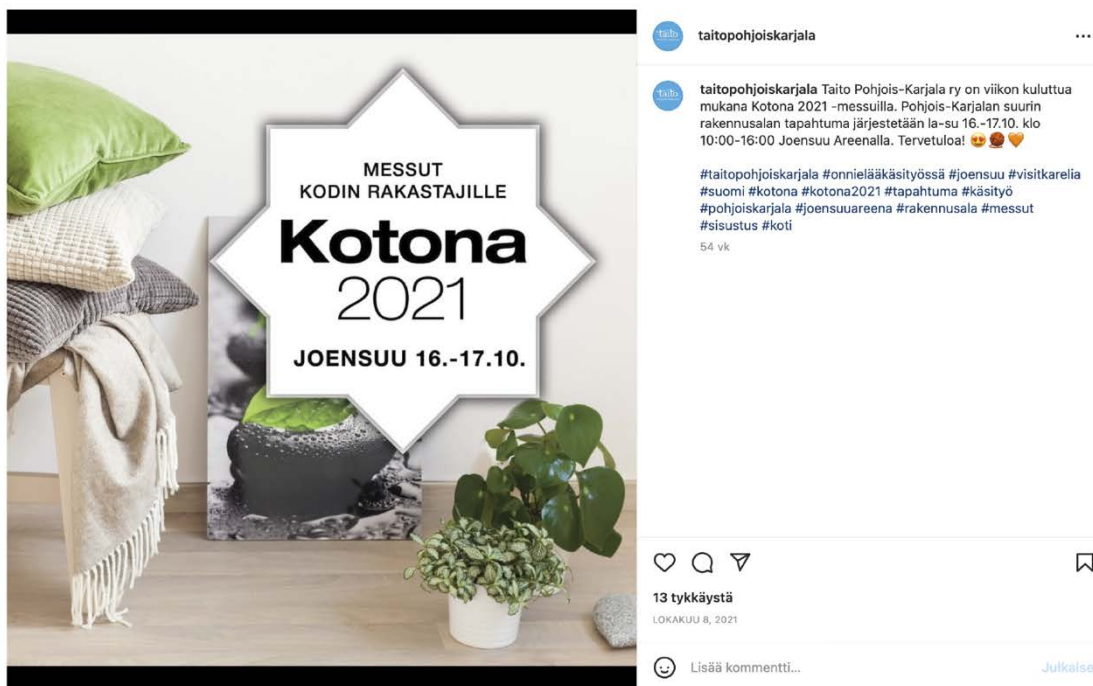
MESSUT
KODIN RAKASTAJILLE
Kotona
2021
JOENSUU 16.-17.10.

taito

taitopohjoiskarjala ...

taito

taitopohjoiskarjala Taito Pohjois-Karjala ry on viikon kuluttua mukana Kotona 2021 -messuilla. Pohjois-Karjalan suurin rakennusalan tapahtuma järjestetään la-su 16.-17.10. klo 10:00-16:00 Joensuu Areenalla. Tervetuloa! 😍🧶🧡

#taitopohjoiskarjala #onnielääkäsityössä #joensuu #visitkarelia #suomi #kotona #kotona2021 #tapahtuma #käsityö #pohjoiskarjala #joensuuareena #rakennusala #messut #sisustus #koti

54 vk

13 tykkäystä
LOKAKUU 8, 2021

Lisää kommentti...
Julkaise